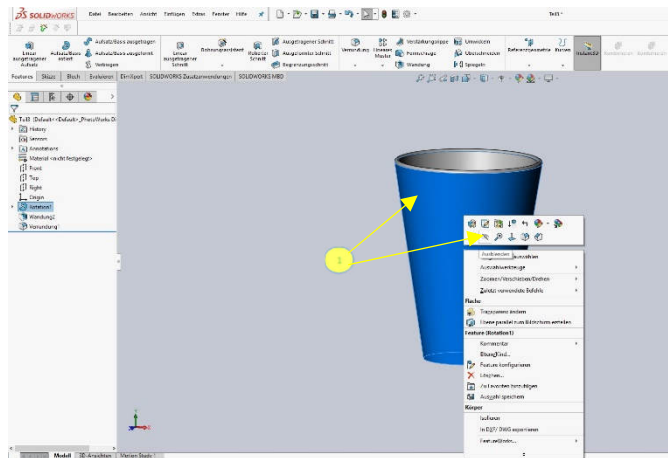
SOLIDWORKS Datei Bearbeiten Ansicht Einfügen Extras Fenster Hilfe

Teil1

Linear ausgetragener Aufsatz
Aufsatz/Basis rotiert
Aufsatz/Basis ausgetragen
Aufsatz/Basis ausgeformt
Begrenzung
Linear ausgetragener Schnitt
Bohrungsassistent
Rotierter Schnitt
Ausgetragener Schnitt
Ausgeformter Schnitt
Begrenzungsschnitt
Verrundung
Lineares Muster
Verstärkungsrippe
Formschräge
Wandung
Umwickeln
Überschneiden
Spiegeln
Referenzgeometrie
Kurven
Instant3D

Features Skizze Blech Evaluieren DimXpert SOLIDWORKS Zusatzanwendungen SOLIDWORKS MBD

Teil1 (Default<<Default>_PhotoWorks D
History
Sensors
Annotations
Material <nicht festgelegt>
Front
Top
Right
Origin
Rotation1
Wandung1
Verrundung1

1

Ausblenden
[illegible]
Auswahlwerkzeuge
Zoomen/Verschieben/Drehen
Zuletzt verwendete Befehle
Fläche
Transparenz ändern
Ebene parallel zum Bildschirm erstellen
Feature (Rotation1)
Kommentare
Eltern/Kind...
Feature konfigurieren
Löschen...
Zu Favoriten hinzufügen
Auswahl speichern
Körper
Isolieren
In DXF/DWG exportieren
Featureeigenschaften...

Modell 3D-Ansichten Motion Study 1